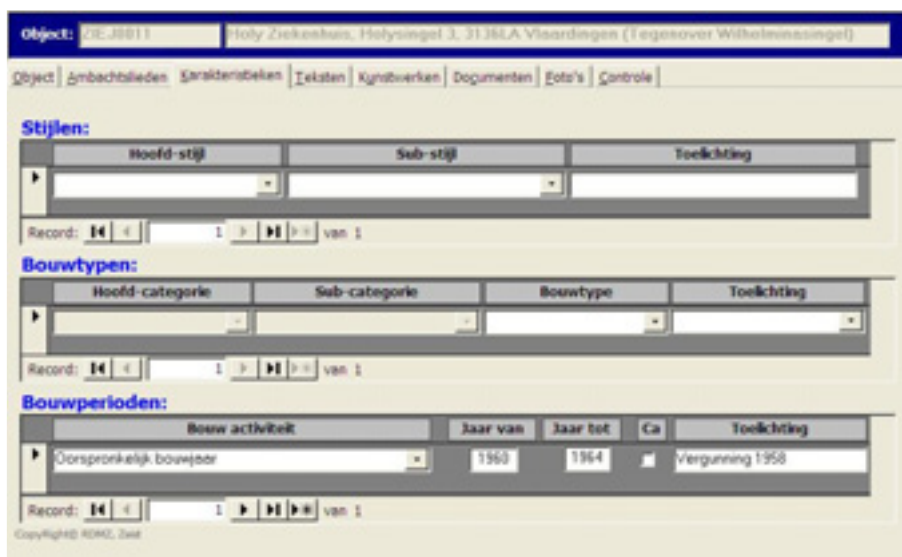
Object: ZIEJ0011 Holy Ziekenhuis, Holysingel 3, 3136LA Vlaardingen (Tegenover Wilhelminasingel)

Object | Ambachtslieden | Karakteristieken | Teksten | Kunstwerken | Documenten | Foto's | Controle

Stijlen:

| Hoofd-stijl | Sub-stijl | Toelichting |
|---|---|---|
| | | |

Record: 1 van 1

Bouwtypen:

| Hoofd-categorie | Sub-categorie | Bouwtype | Toelichting |
|---|---|---|---|
| | | | |

Record: 1 van 1

Bouwperioden:

| Bouw activiteit | Jaar van | Jaar tot | Ca | Toelichting |
|---|---|---|---|---|
| Oorspronkelijk bouwjaar | 1960 | 1964 | | Vergunning 1958 |

Record: 1 van 1

CopyRight© RDMZ, Zeist